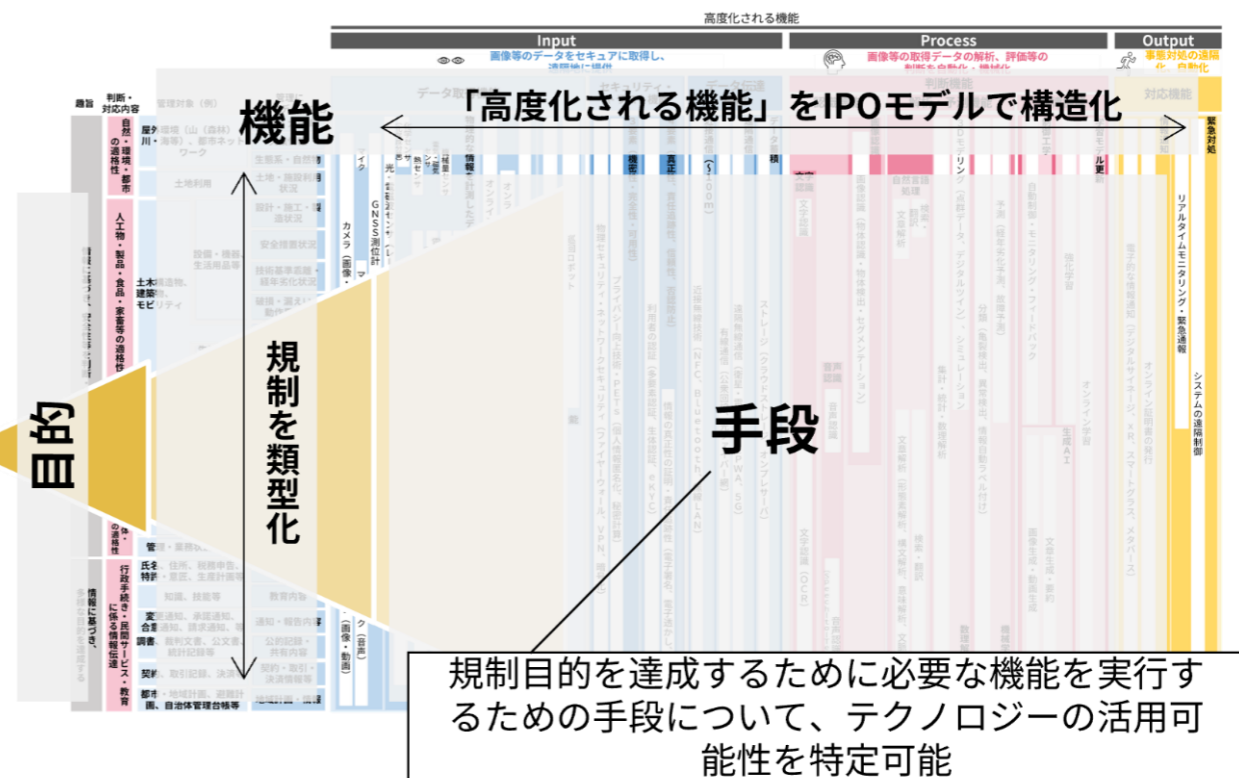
高度化される機能

Input
画像等のデータをセキュアに取得し、

Process
画像等の取得データの解析、評価等の

Output
事態対処の適格化、自動化

機能

「高度化される機能」をIPOモデルで構造化

趣旨

判断・対応内容

自然・環境・都市の適格性

人工物・製品・食品・家畜等の適格性

行政手続き・民間サービス・教育に係る情報伝達

情報に基づき、

緊急対処

リアルタイムモニタリング・緊急通報

システムの遠隔制御

規制を類型化

目的

手段

規制目的を達成するために必要な機能を実行するための手段について、テクノロジーの活用可能性を特定可能